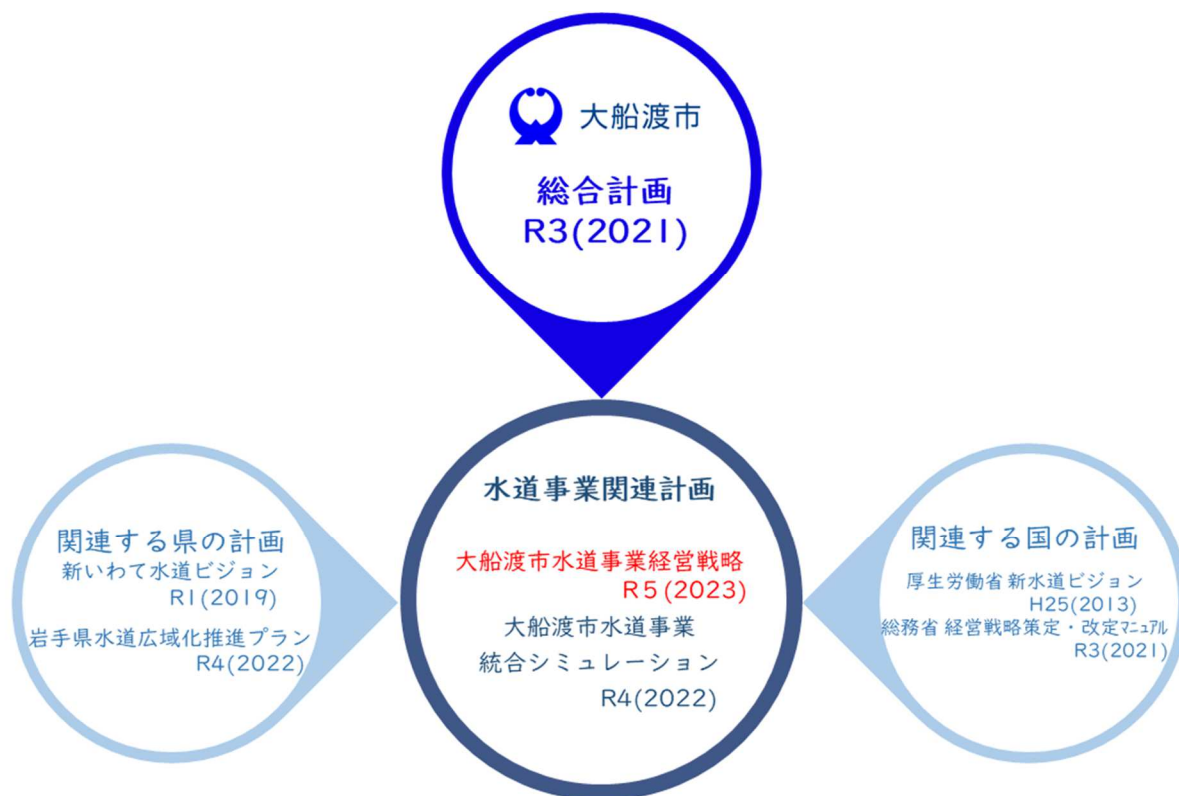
大船渡市

総合計画
R3(2021)

関連する県の計画
新いわて水道ビジョン
R1(2019)
岩手県水道広域化推進プラン
R4(2022)

水道事業関連計画

大船渡市水道事業経営戦略
R5(2023)
大船渡市水道事業
統合シミュレーション
R4(2022)

関連する国の計画
厚生労働省 新水道ビジョン
H25(2013)
総務省 経営戦略策定・改定マニュアル
R3(2021)